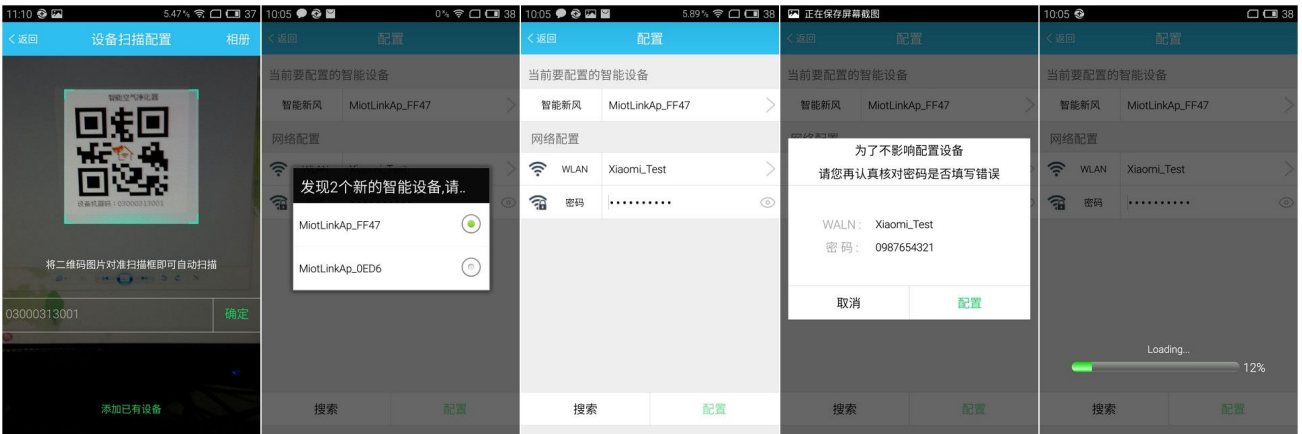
11:10 5.47% 37
< 返回 设备扫描配置 相册
智能空气净化器
设备机器码：03000313001
将二维码图片对准扫描框即可自动扫描
03000313001 确定
添加已有设备

10:05 0% 38
< 返回 配置
当前要配置的智能设备
智能新风 MiotLinkAp_FF47
网络配置
发现2个新的智能设备,请..
MiotLinkAp_FF47
MiotLinkAp_0ED6
搜索 配置

10:05 5.89% 38
< 返回 配置
当前要配置的智能设备
智能新风 MiotLinkAp_FF47
网络配置
WLAN Xiaomi_Test
密码 ••••••••••
搜索 配置

正在保存屏幕截图
< 返回 配置
当前要配置的智能设备
智能新风 MiotLinkAp_FF47
为了不影响配置设备
请您再认真核对密码是否填写错误
WALN : Xiaomi_Test
密 码 : 0987654321
取消 配置
搜索 配置

10:05 38
< 返回 配置
当前要配置的智能设备
智能新风 MiotLinkAp_FF47
网络配置
WLAN Xiaomi_Test
密码 ••••••••••
Loading...
12%
搜索 配置